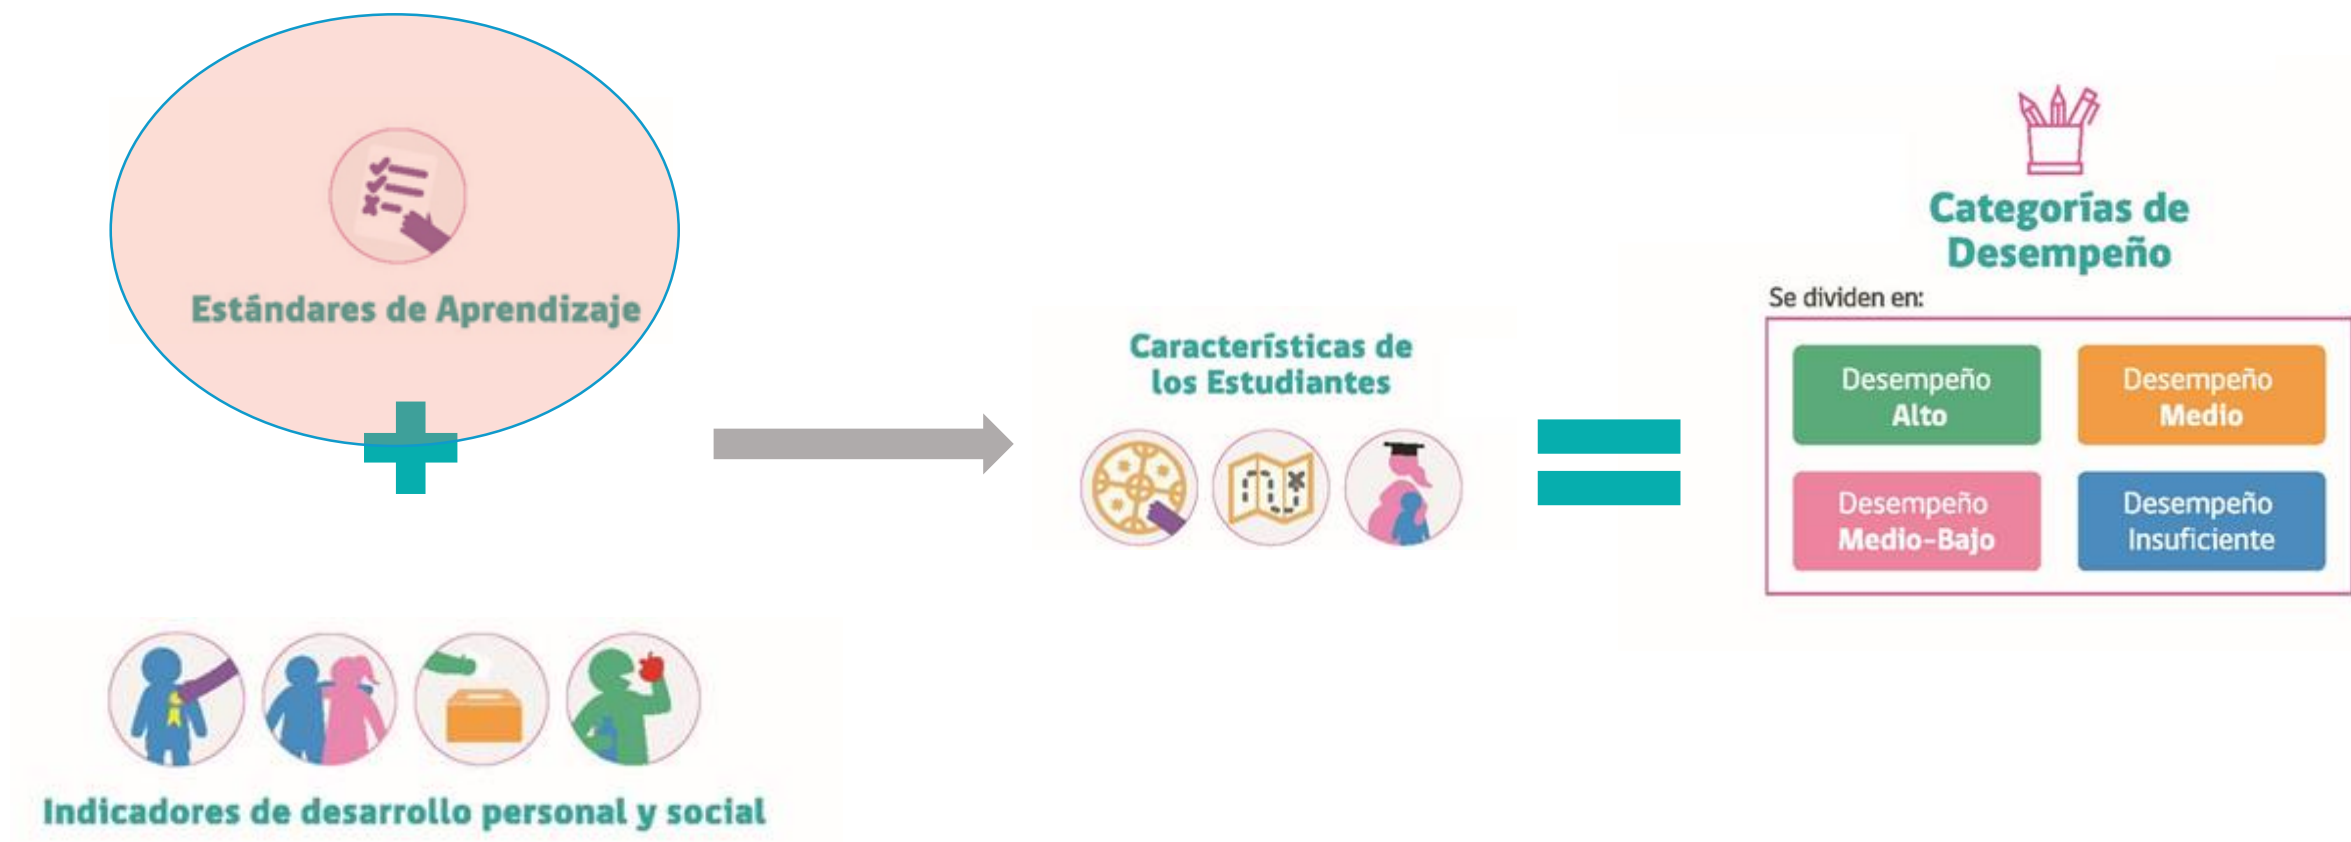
Estándares de Aprendizaje

Indicadores de desarrollo personal y social

Características de los Estudiantes

Categorías de Desempeño

Se dividen en:

Desempeño Alto

Desempeño Medio

Desempeño Medio-Bajo

Desempeño Insuficiente